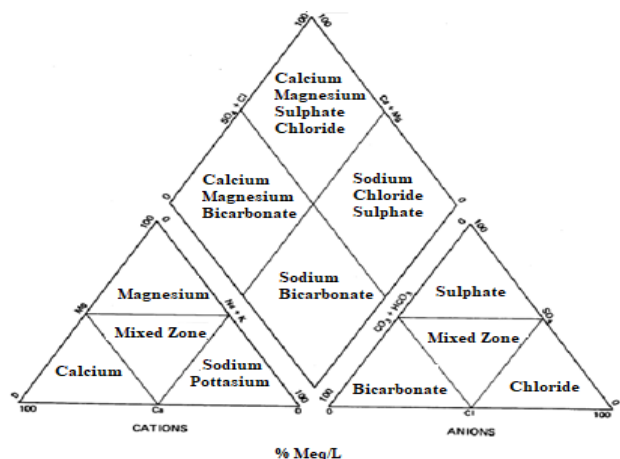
100
100
$SO_4 + Cl$
Ca + Mg
Calcium
Magnesium
Sulphate
Chloride
Calcium
Magnesium
Bicarbonate
Sodium
Chloride
Sulphate
0
0
Sodium
Bicarbonate
100
0
0
100
Mg
Magnesium
Na + K
Mixed Zone
Calcium
Sodium
Pottasium
$CO_3 + HCO_3$
Sulphate
$SO_4$
Mixed Zone
Bicarbonate
Chloride
0
100
Ca
0
100
0
Cl
100
CATIONS
ANIONS
% Meq/L